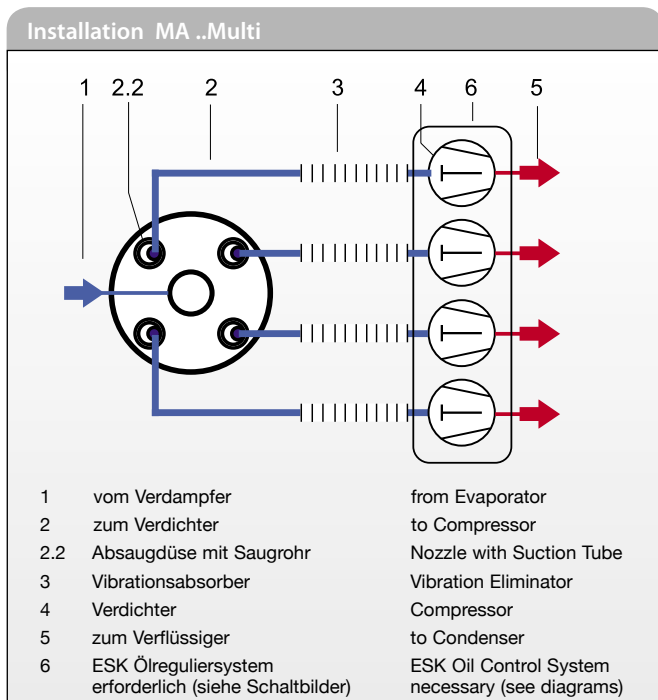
Installation MA ..Multi

1 2.2 2 3 4 6 5

| | | |
|---|---|---|
| 1 | vom Verdampfer | from Evaporator |
| 2 | zum Verdichter | to Compressor |
| 2.2 | Absaugdüse mit Saugrohr | Nozzle with Suction Tube |
| 3 | Vibrationsabsorber | Vibration Eliminator |
| 4 | Verdichter | Compressor |
| 5 | zum Verflüssiger | to Condenser |
| 6 | ESK Ölreguliersystem erforderlich (siehe Schaltbilder) | ESK Oil Control System necessary (see diagrams) |